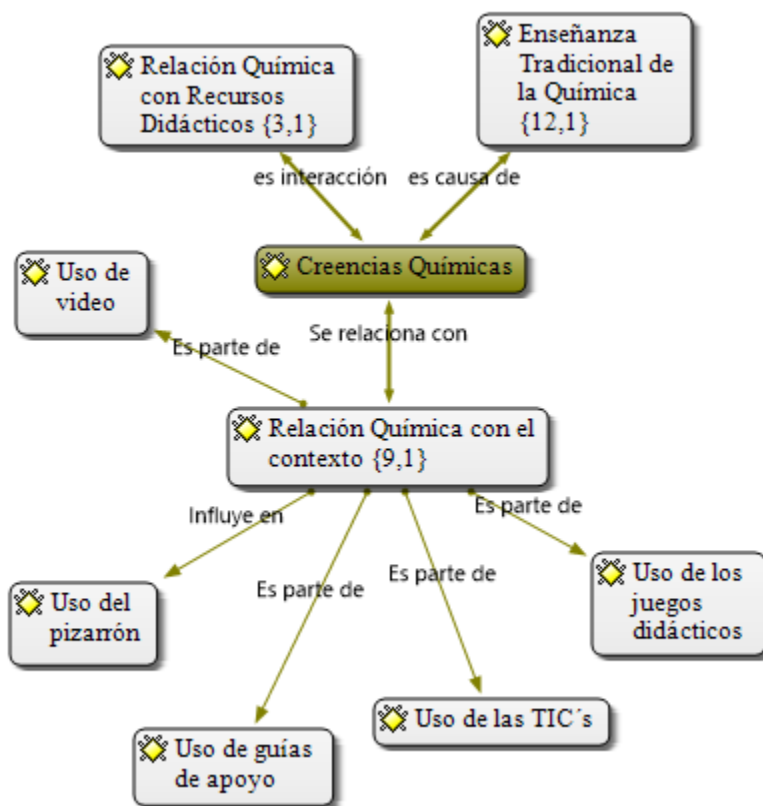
Relación Química con Recursos Didácticos {3,1}

Enseñanza Tradicional de la Química {12,1}

es interacción

es causa de

Creencias Químicas

Uso de video

Es parte de

Se relaciona con

Relación Química con el contexto {9,1}

Influye en

Es parte de

Es parte de

Es parte de

Uso del pizarrón

Uso de los juegos didácticos

Uso de las TIC´s

Uso de guías de apoyo